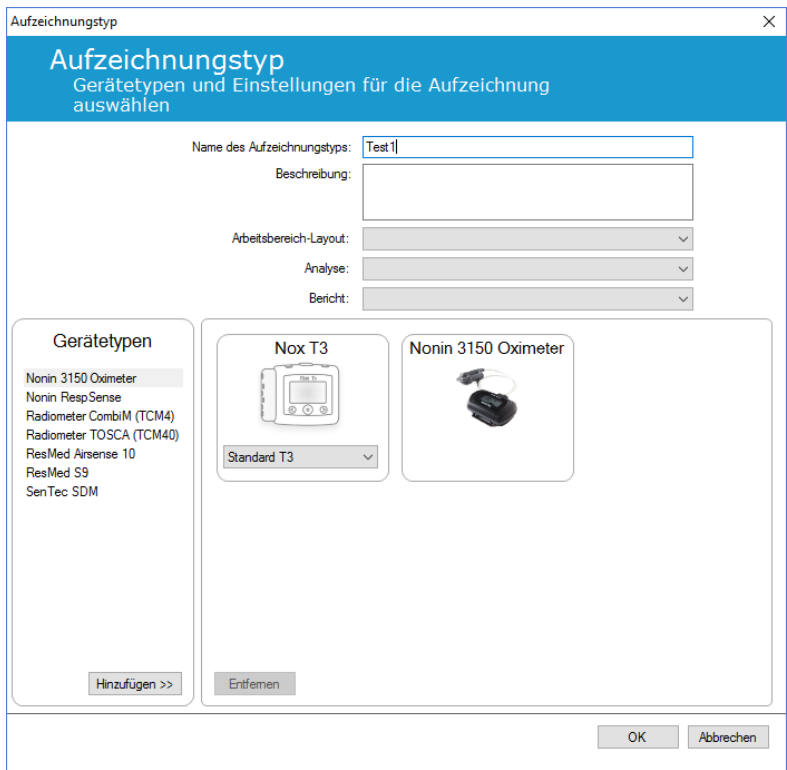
Aufzeichnungstyp

Aufzeichnungstyp
Gerätetypen und Einstellungen für die Aufzeichnung auswählen

Name des Aufzeichnungstyps: Test1
Beschreibung:
Arbeitsbereich-Layout:
Analyse:
Bericht:

Gerätetypen
Nonin 3150 Oximeter
Nonin RespSense
Radiometer CombiM (TCM4)
Radiometer TOSCA (TCM40)
ResMed Airsense 10
ResMed S9
SenTec SDM

Hinzufügen >>

Nox T3
Standard T3

Nonin 3150 Oximeter

Entfernen

OK
Abbrechen